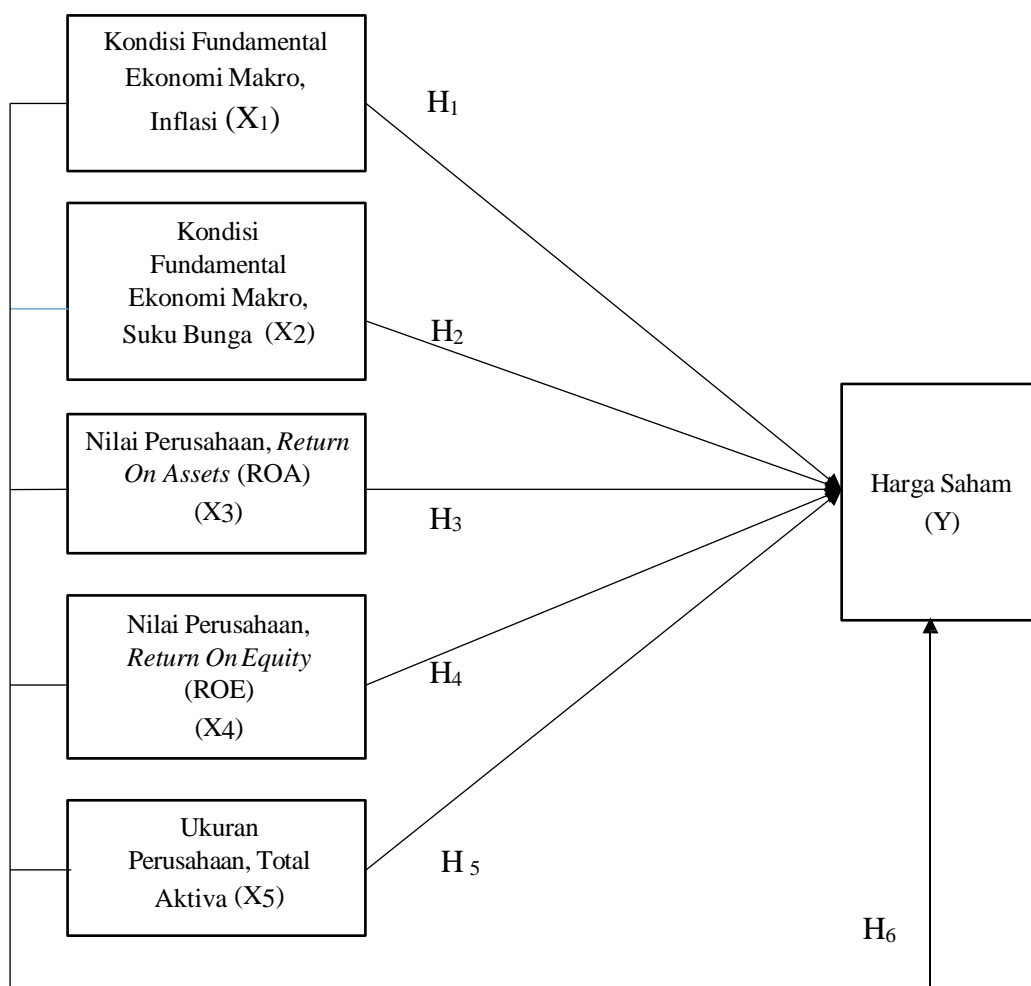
Kondisi Fundamental Ekonomi Makro, Inflasi ($X_1$)

$H_1$

Kondisi Fundamental Ekonomi Makro, Suku Bunga (X2)

$H_2$

Nilai Perusahaan, *Return On Assets* (ROA) (X3)

$H_3$

Harga Saham (Y)

Nilai Perusahaan, *Return On Equity* (ROE) (X4)

$H_4$

Ukuran Perusahaan, Total Aktiva (X5)

$H_5$

$H_6$